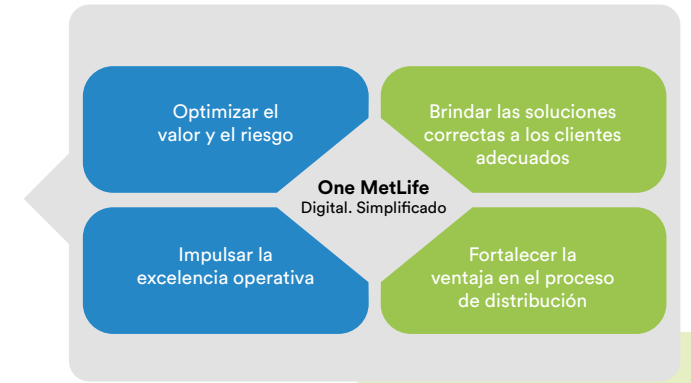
Optimizar el valor y el riesgo

Brindar las soluciones correctas a los clientes adecuados

One MetLife
Digital. Simplificado

Impulsar la excelencia operativa

Fortalecer la ventaja en el proceso de distribución